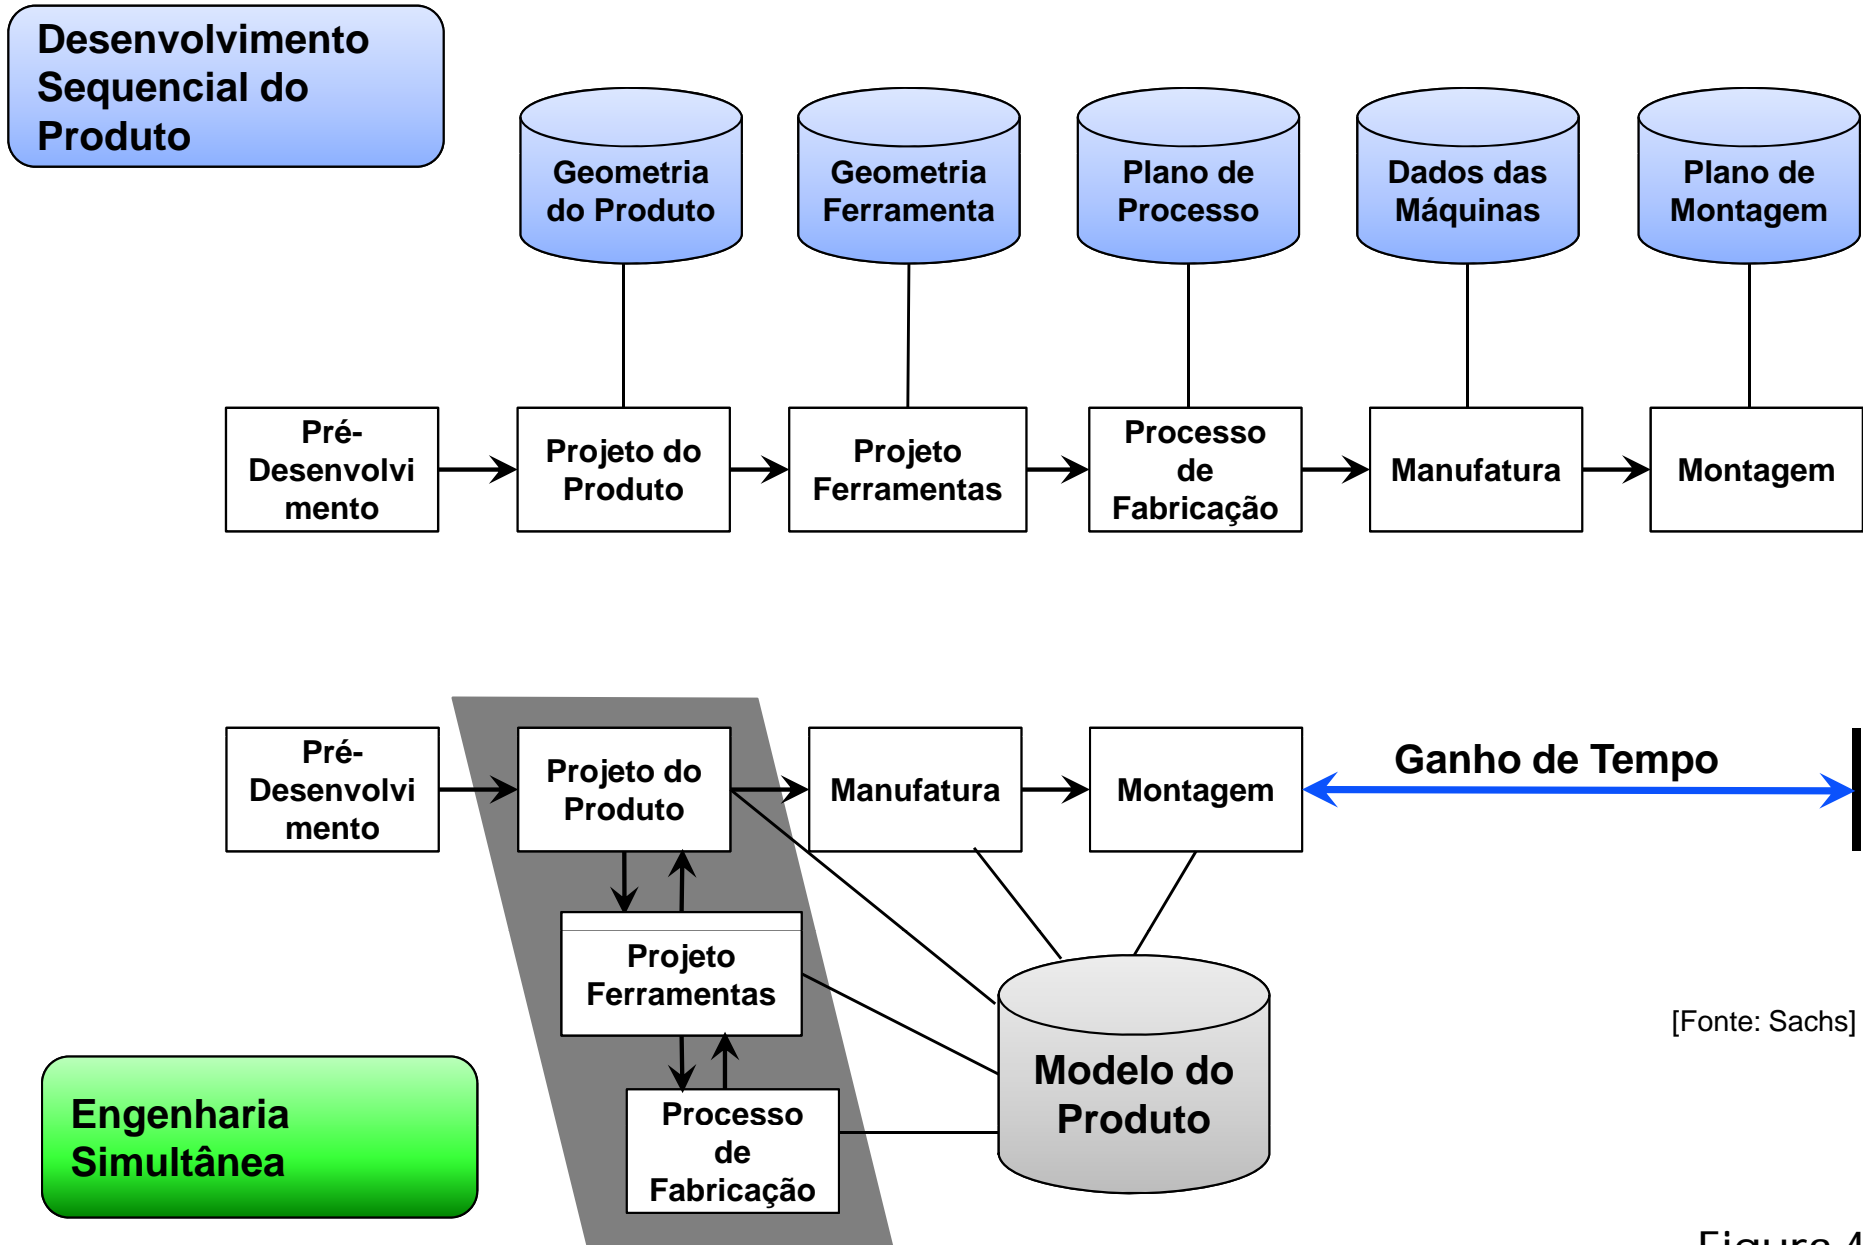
Desenvolvimento Sequencial do Produto

Geometria do Produto

Geometria Ferramenta

Plano de Processo

Dados das Máquinas

Plano de Montagem

Pré-Desenvolvimento

Projeto do Produto

Projeto Ferramentas

Processo de Fabricação

Manufatura

Montagem

Pré-Desenvolvimento

Projeto do Produto

Manufatura

Montagem

Ganho de Tempo

Projeto Ferramentas

Processo de Fabricação

Modelo do Produto

[Fonte: Sachs]

Engenharia Simultânea

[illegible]